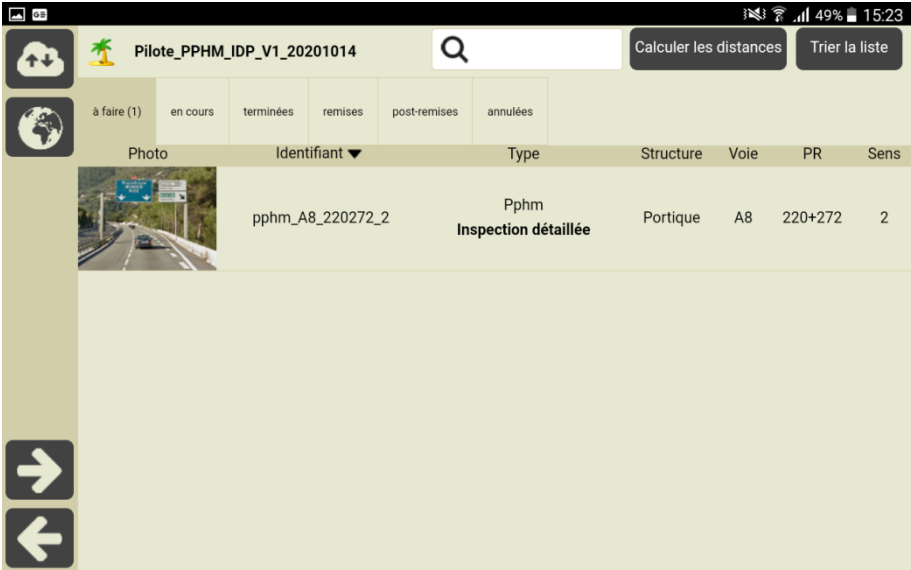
49% 15:23

Pilote_PPHM_IDP_V1_20201014

Calculer les distances

Trier la liste

à faire (1) | en cours | terminées | remises | post-remises | annulées

| Photo | Identifiant ▼ | Type | Structure | Voie | PR | Sens |
|---|---|---|---|---|---|---|
| | pphm_A8_220272_2 | Pphm Inspection détaillée | Portique | A8 | 220+272 | 2 |